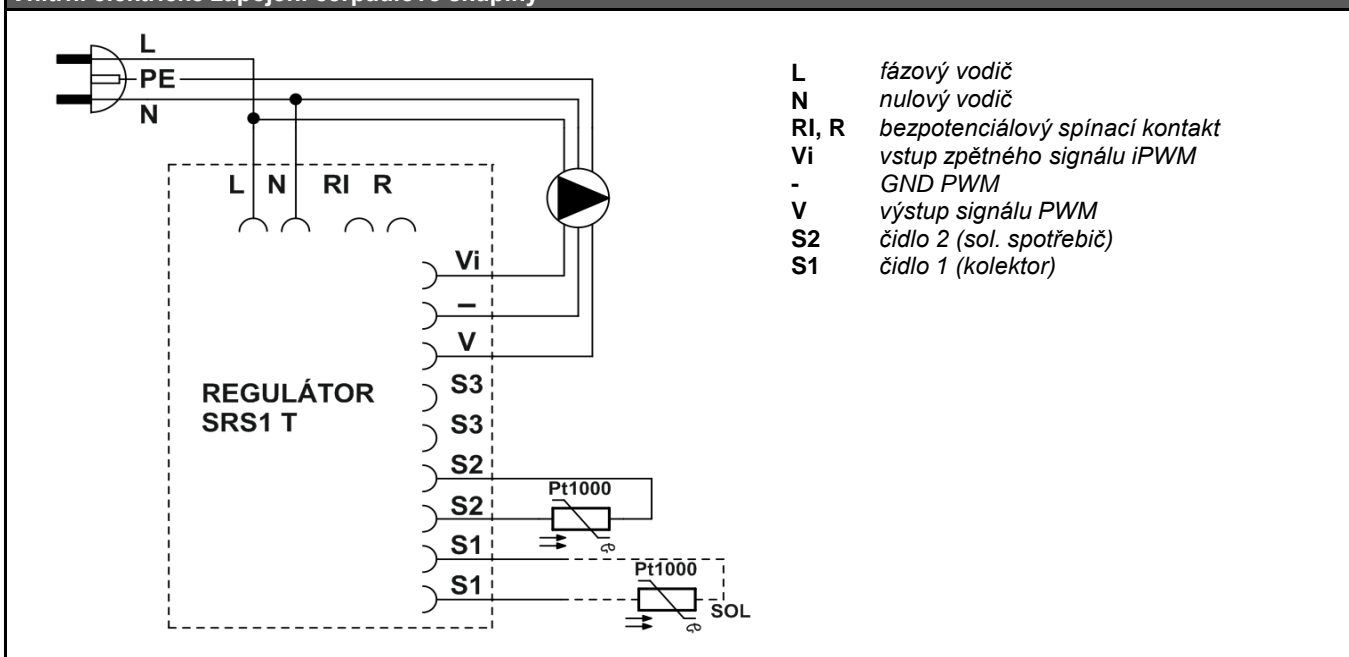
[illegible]

L
PE
N

L N RI R

Vi
–
V
S3
S3
S2
S2
S1
S1

REGULÁTOR
SRS1 T

Pt1000
Pt1000
SOL

| | |
|---|---|
| L | fázový vodič |
| N | nulový vodič |
| RI, R | bezpotenciálový spínací kontakt |
| Vi | vstup zpětného signálu iPWM |
| - | GND PWM |
| V | výstup signálu PWM |
| S2 | čidlo 2 (sol. spotřebič) |
| S1 | čidlo 1 (kolektor) |